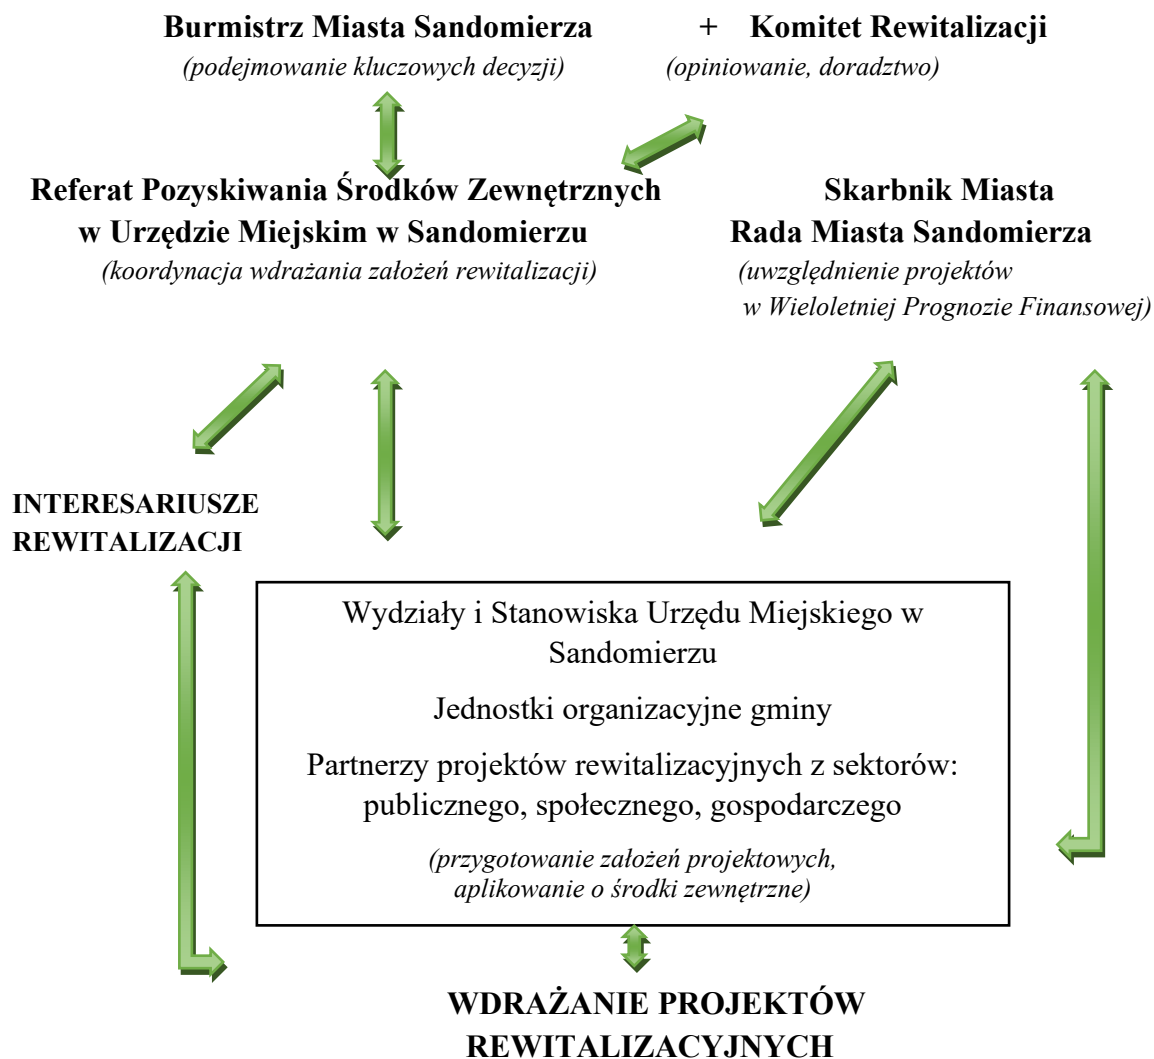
**Burmistrz Miasta Sandomierza** + **Komitet Rewitalizacji**
*(podejmowanie kluczowych decyzji)* *(opiniowanie, doradztwo)*

**Referat Pozyskiwania Środków Zewnętrznych w Urzędzie Miejskim w Sandomierzu**
*(koordynacja wdrażania założeń rewitalizacji)*

**Skarbnik Miasta**
**Rada Miasta Sandomierza**
*(uwzględnienie projektów w Wieloletniej Prognozie Finansowej)*

**INTERESARIUSZE REWITALIZACJI**

Wydziały i Stanowiska Urzędu Miejskiego w Sandomierzu

Jednostki organizacyjne gminy

Partnerzy projektów rewitalizacyjnych z sektorów: publicznego, społecznego, gospodarczego

*(przygotowanie założeń projektowych, aplikowanie o środki zewnętrzne)*

**WDRAŻANIE PROJEKTÓW REWITALIZACYJNYCH**